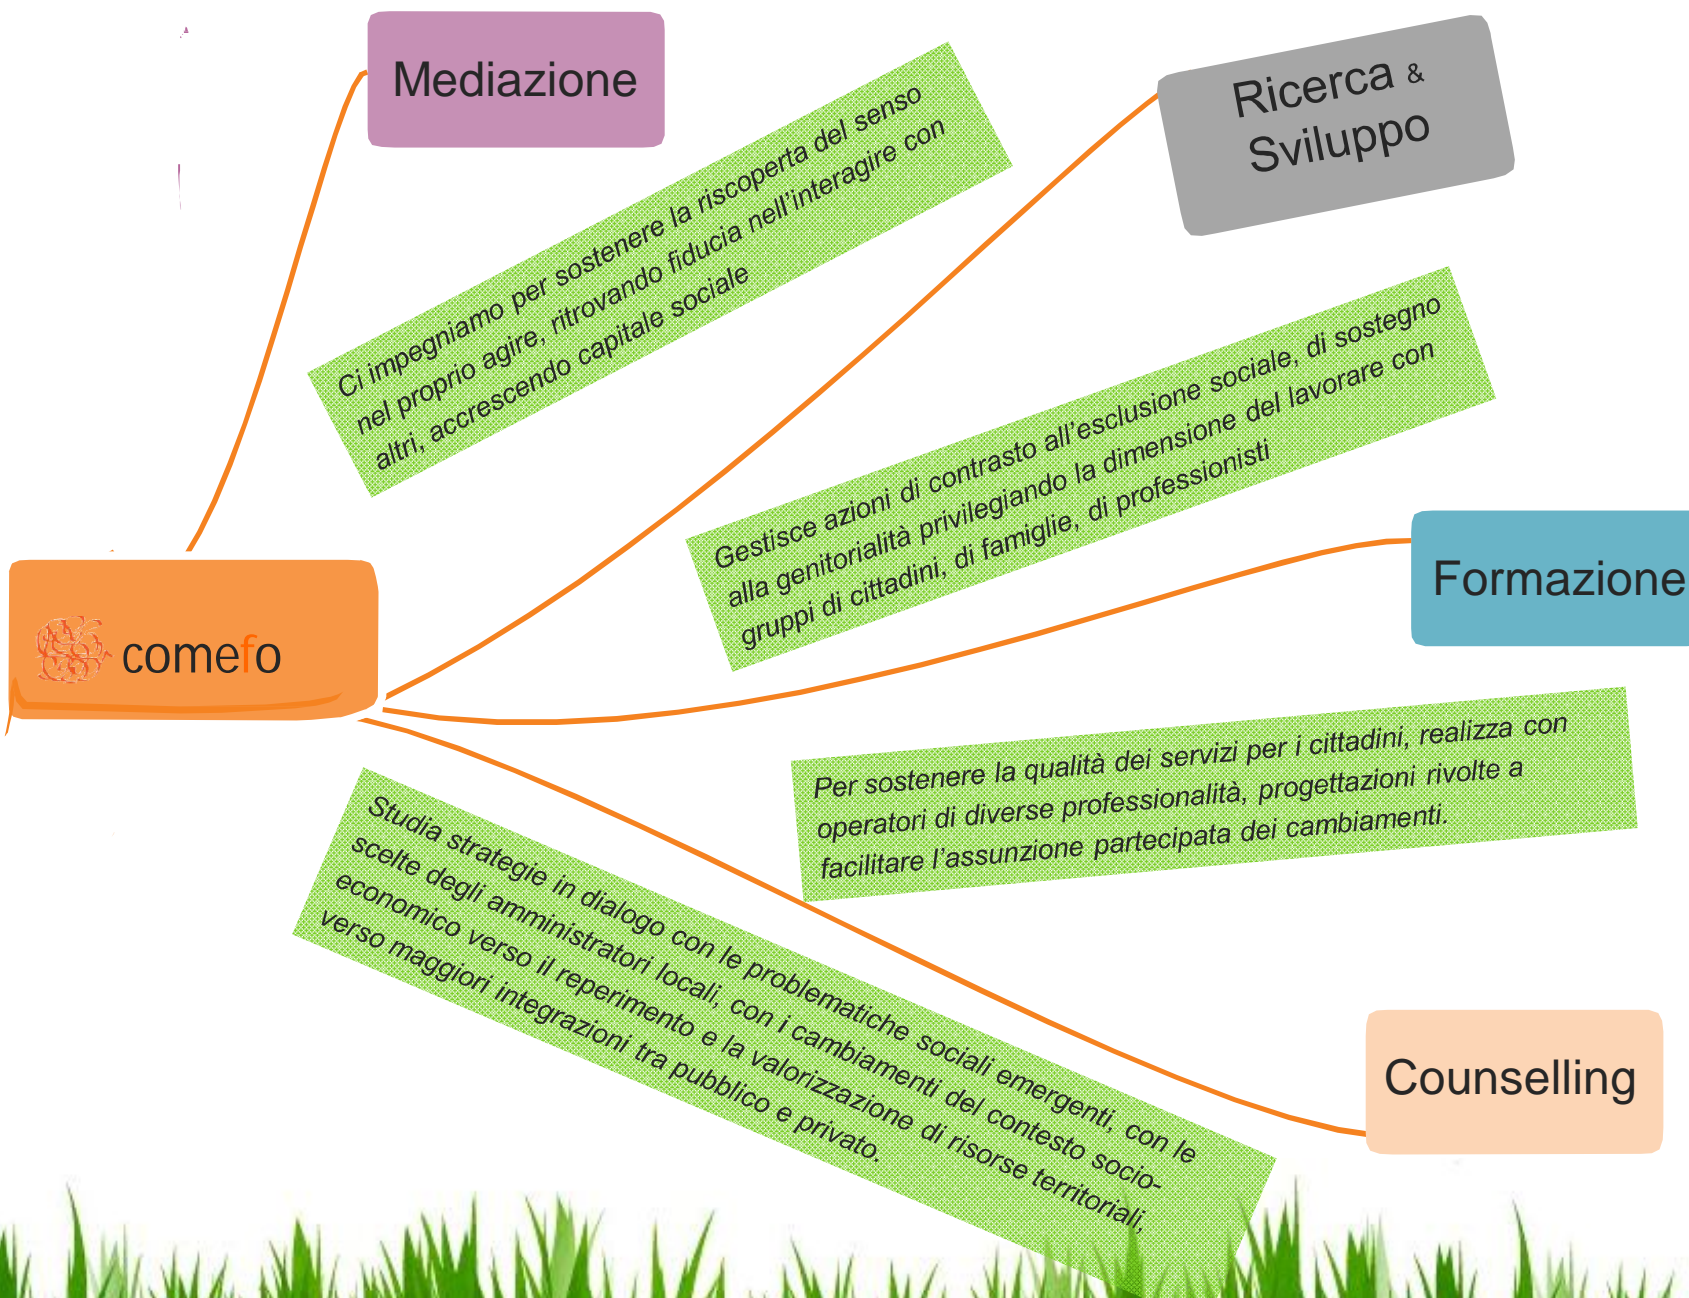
Mediazione

Ricerca & Sviluppo

Ci impegniamo per sostenere la riscoperta del senso nel proprio agire, ritrovando fiducia nell'interagire con altri, accrescendo capitale sociale

Gestisce azioni di contrasto all'esclusione sociale, di sostegno alla genitorialità privilegiando la dimensione del lavorare con gruppi di cittadini, di famiglie, di professionisti

Formazione

comefo

Per sostenere la qualità dei servizi per i cittadini, realizza con operatori di diverse professionalità, progettazioni rivolte a facilitare l'assunzione partecipata dei cambiamenti.

Studia strategie in dialogo con le problematiche sociali emergenti, con le scelte degli amministratori locali, con i cambiamenti del contesto socio-economico verso il reperimento e la valorizzazione di risorse territoriali, verso maggiori integrazioni tra pubblico e privato.

Counselling